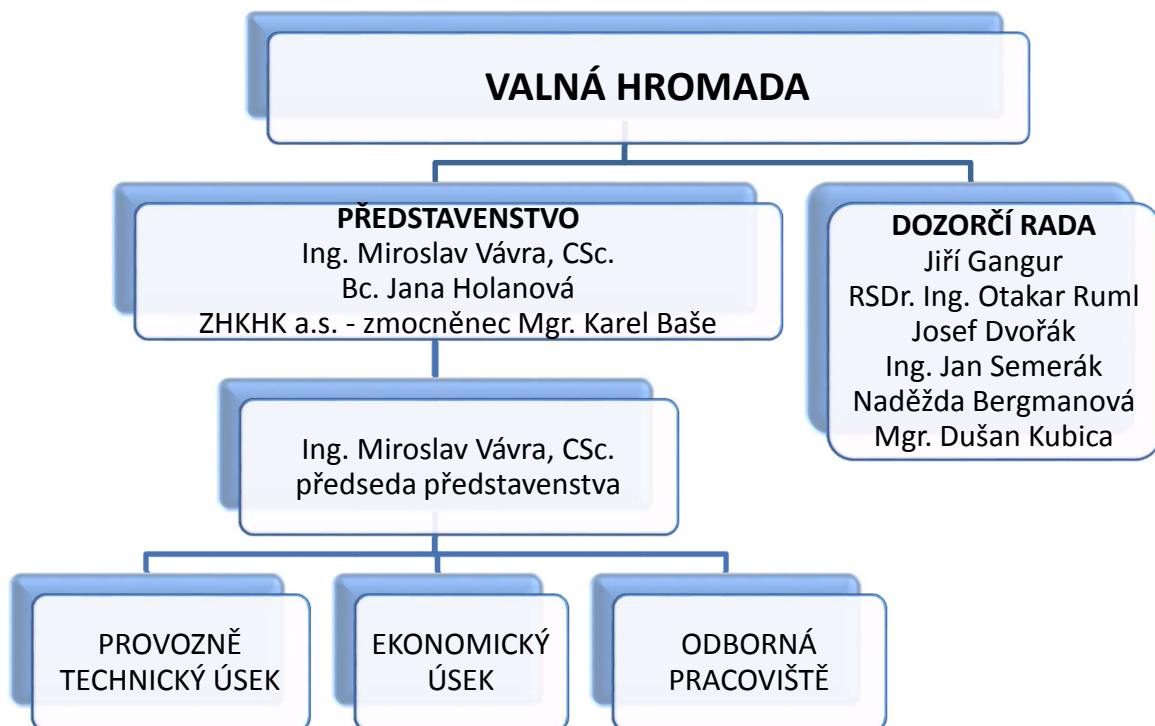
VALNÁ HROMADA

PŘEDSTAVENSTVO
Ing. Miroslav Vávra, CSc.
Bc. Jana Holanová
ZHKHK a.s. - zmocněnec Mgr. Karel Baše

DOZORČÍ RADA
Jiří Gangur
RSDr. Ing. Otakar Ruml
Josef Dvořák
Ing. Jan Semerák
Naděžda Bergmanová
Mgr. Dušan Kubica

Ing. Miroslav Vávra, CSc.
předseda představenstva

PROVOZNĚ TECHNICKÝ ÚSEK

EKONOMICKÝ ÚSEK

ODBORNÁ PRACOVIŠTĚ